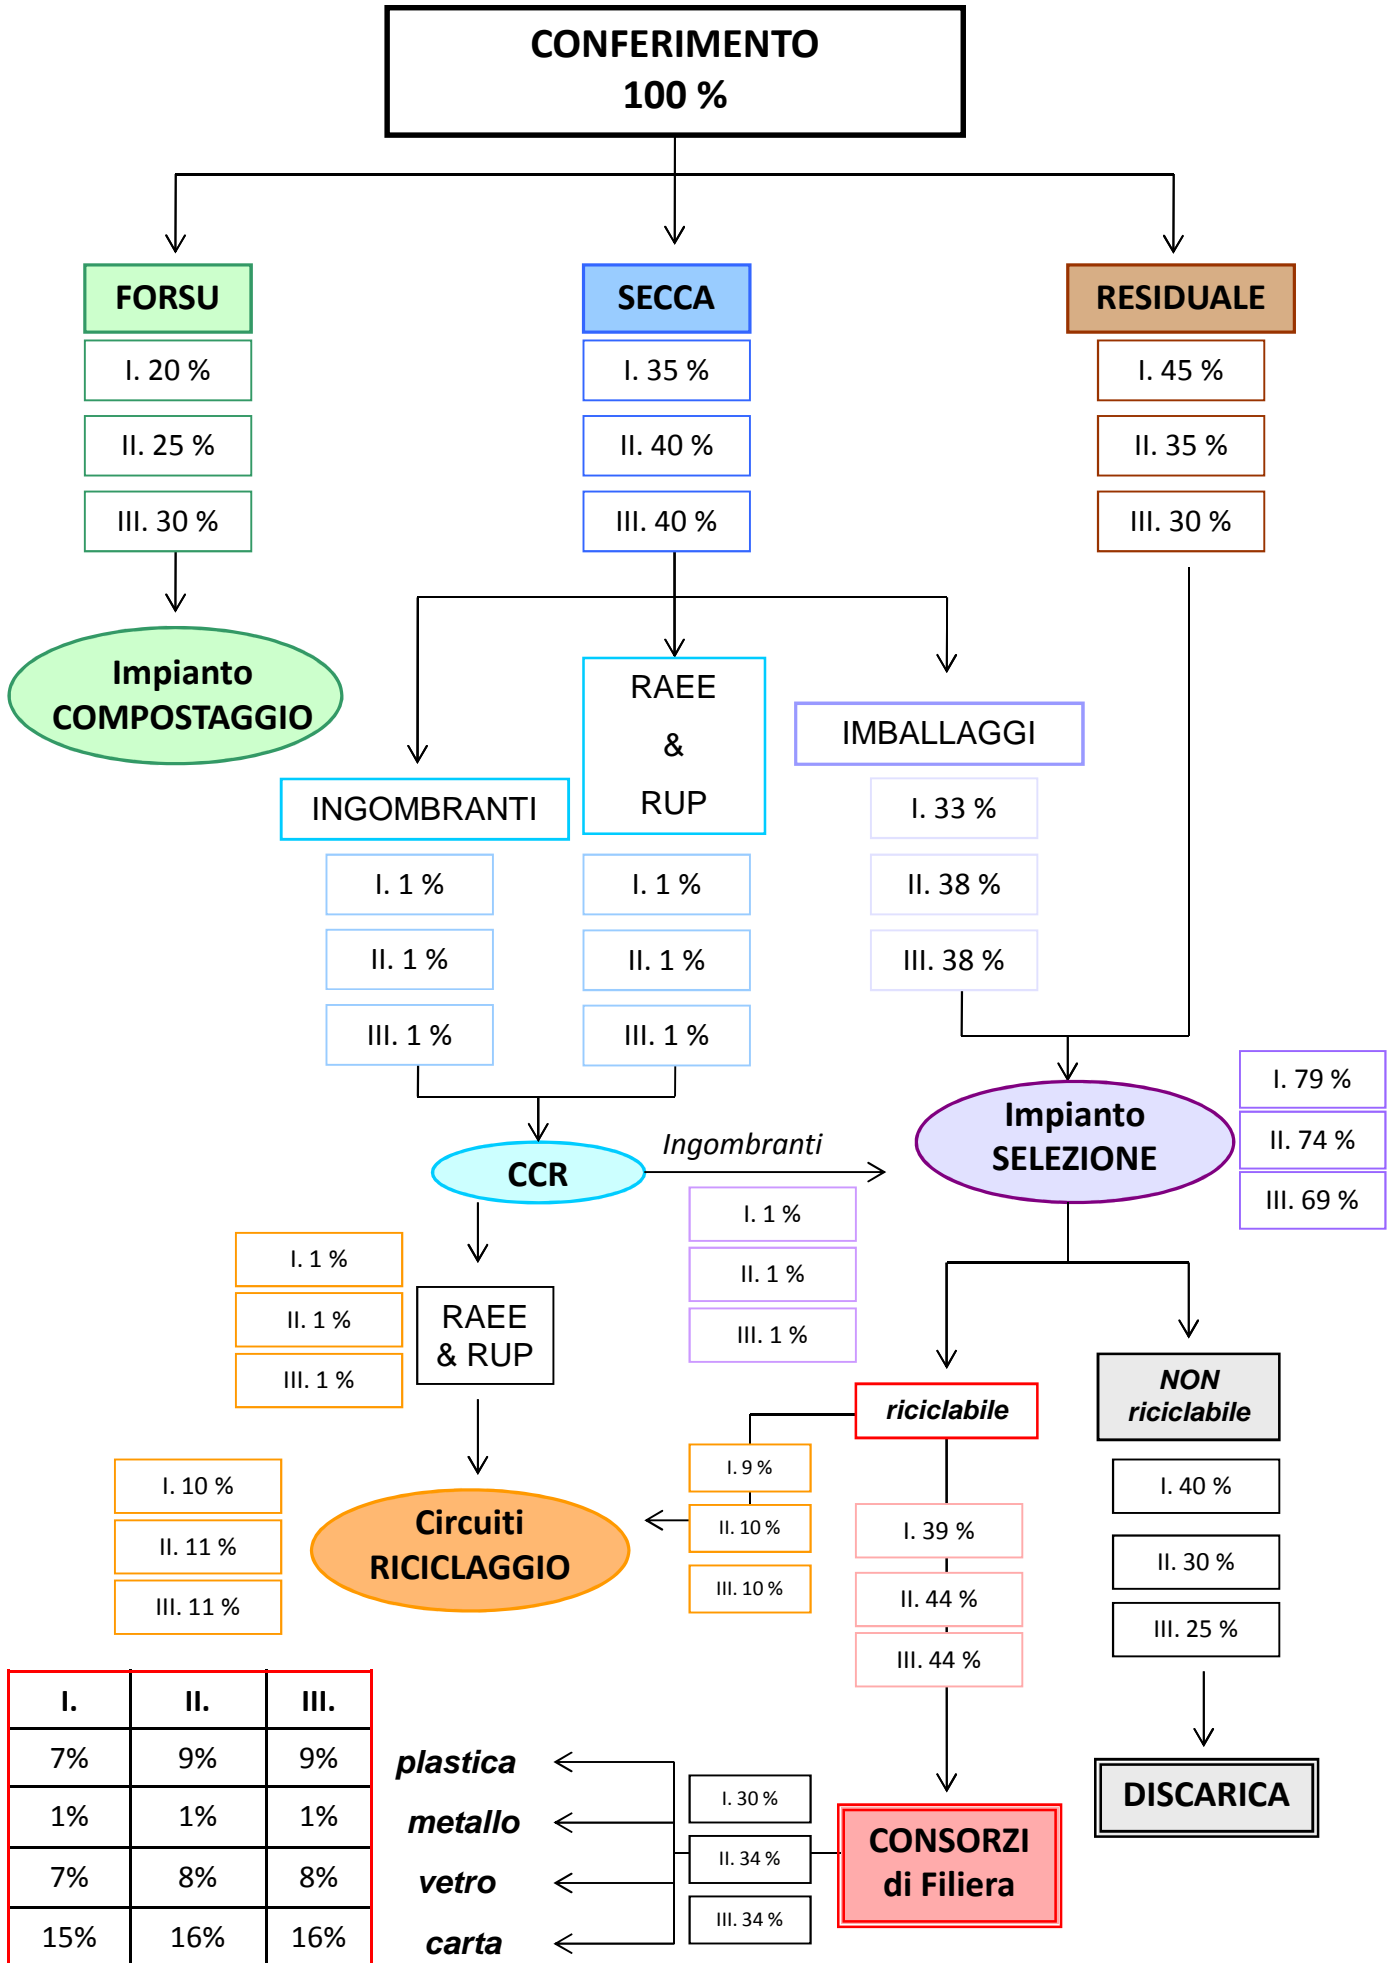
CONFERIMENTO
100 %

FORSU
I. 20 %
II. 25 %
III. 30 %

SECCA
I. 35 %
II. 40 %
III. 40 %

RESIDUALE
I. 45 %
II. 35 %
III. 30 %

Impianto COMPOSTAGGIO

RAEE & RUP

IMBALLAGGI
I. 33 %
II. 38 %
III. 38 %

INGOMBRANTI
I. 1 %
II. 1 %
III. 1 %

I. 1 %
II. 1 %
III. 1 %

Impianto SELEZIONE
I. 79 %
II. 74 %
III. 69 %

CCR

Ingombranti

I. 1 %
II. 1 %
III. 1 %

I. 1 %
II. 1 %
III. 1 %

RAEE & RUP

riciclabile

NON riciclabile

I. 9 %
II. 10 %
III. 10 %

I. 10 %
II. 11 %
III. 11 %

Circuiti RICICLAGGIO

I. 39 %
II. 44 %
III. 44 %

I. 40 %
II. 30 %
III. 25 %

DISCARICA

| I. | II. | III. |
|---|---|---|
| 7% | 9% | 9% |
| 1% | 1% | 1% |
| 7% | 8% | 8% |
| 15% | 16% | 16% |

plastica
metallo
vetro
carta

I. 30 %
II. 34 %
III. 34 %

CONSORZI di Filiera